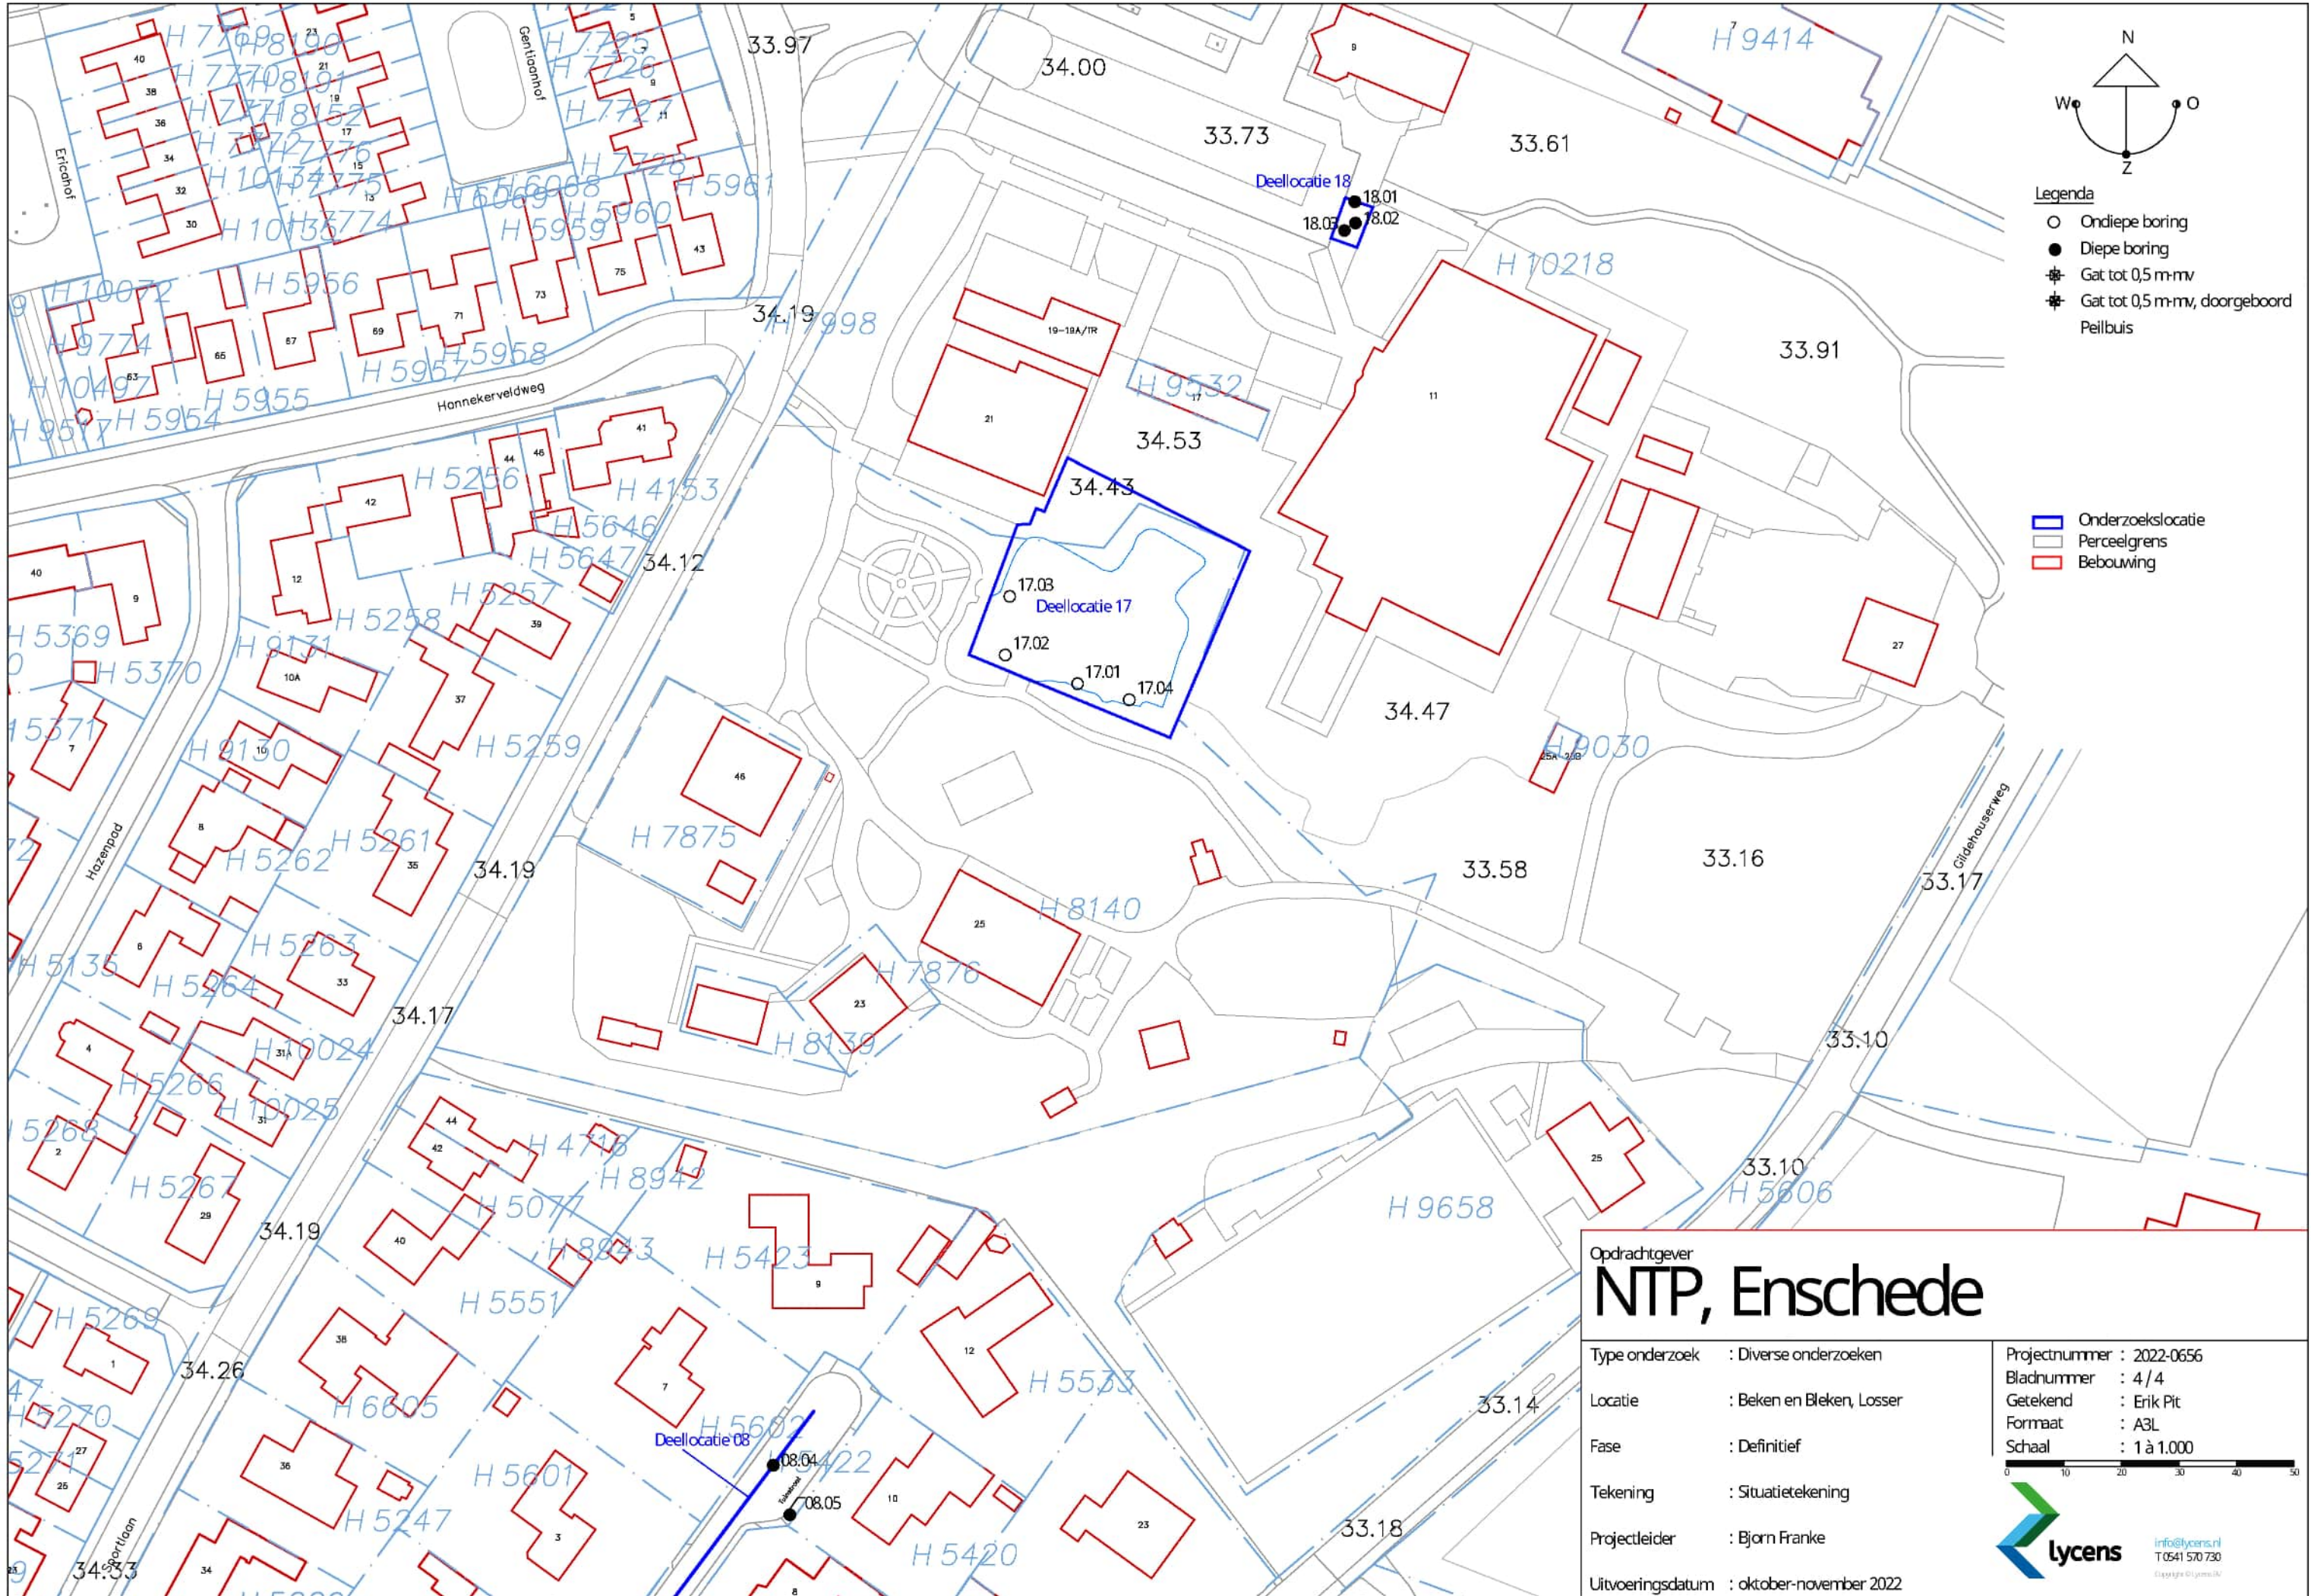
N
W
O
Z

Legenda
Ondiepe boring
Diepe boring
Gat tot 0,5 m-mv
Gat tot 0,5 m-mv, doorgeboord
Peilbuis

Onderzoekslocatie
Perceelgrens
Bebouwing

33.97
34.00
33.73
33.61
Deellocatie 18
18.01
18.02
18.03
H 9414
H 10218
33.91
34.19
H 7998
19-19A/1R
21
H 9532
17
11
34.53
34.43
Deellocatie 17
17.03
17.02
17.01
17.04
34.12
34.47
H 9030
25A
27
33.58
33.16
33.17
Gildehauserweg
H 7875
46
34.19
H 8140
25
H 7876
23
H 8139
34.17
33.10
33.10
H 5606
25
H 9658
Honnekerveldweg
Gentiaanhof
Ericahof
Hazenpad
Sportlaan
H 7769
H 8190
H 7770
H 8191
H 7771
H 8152
H 7772
H 7776
H 10137
H 7775
H 10136
H 7774
H 7725
H 7726
H 7727
H 7728
H 6068
H 6069
H 5961
H 5960
H 5959
H 5956
H 10072
H 9774
H 10497
H 5957
H 5958
H 5955
H 5954
H 9517
H 5256
H 4153
H 5646
H 5647
H 5257
H 5258
H 5369
H 5370
H 5371
H 9131
H 9130
H 5259
H 5261
H 5262
H 5263
H 5264
H 5135
H 10024
H 5266
H 10025
H 5268
H 5267
H 4716
H 8942
H 5077
H 8243
H 5423
H 5551
H 5269
H 5270
H 6605
H 5533
H 5602
H 5422
H 5601
H 5247
H 5420
34.19
34.26
34.33
33.14
33.18
Deellocatie 08
08.04
08.05

Opdrachtgever
NTP, Enschede
Type onderzoek : Diverse onderzoeken
Locatie : Beken en Bleken, Losser
Fase : Definitief
Tekening : Situatietekening
Projectleider : Bjorn Franke
Uitvoeringsdatum : oktober-november 2022
Projectnummer : 2022-0656
Bladnummer : 4 / 4
Getekend : Erik Pit
Formaat : A3L
Schaal : 1 à 1.000
0 10 20 30 40 50
lycens
info@lycens.nl
T 0541 570 730
Copyright © Lycens BV